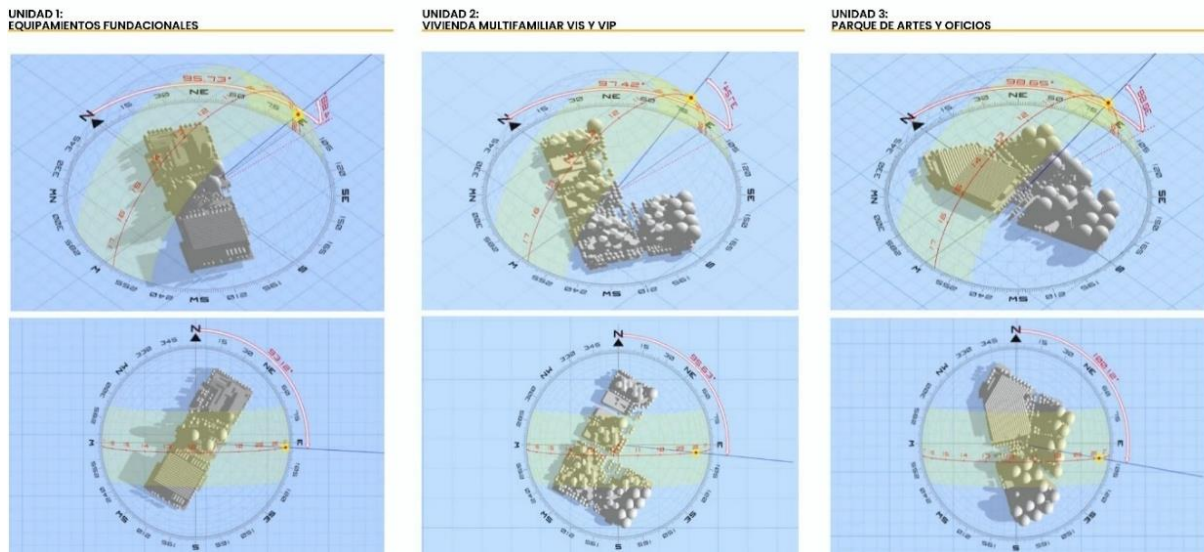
UNIDAD 1:
EQUIPAMIENTOS FUNDACIONALES

UNIDAD 2:
VIVIENDA MULTIFAMILIAR VIS Y VIP

UNIDAD 3:
PARQUE DE ARTES Y OFICIOS

95.73°
N
NE
SE
S
SW
W
NW

97.42°
N
NE
SE
S
SW
W

98.65°
N
NE
SE
S
SW
W

N
NW
NE
E
W
SE
SW
S

N
NW
NE
E
W
SE
SW
S

N
NW
NE
E
W
SE
SW
S